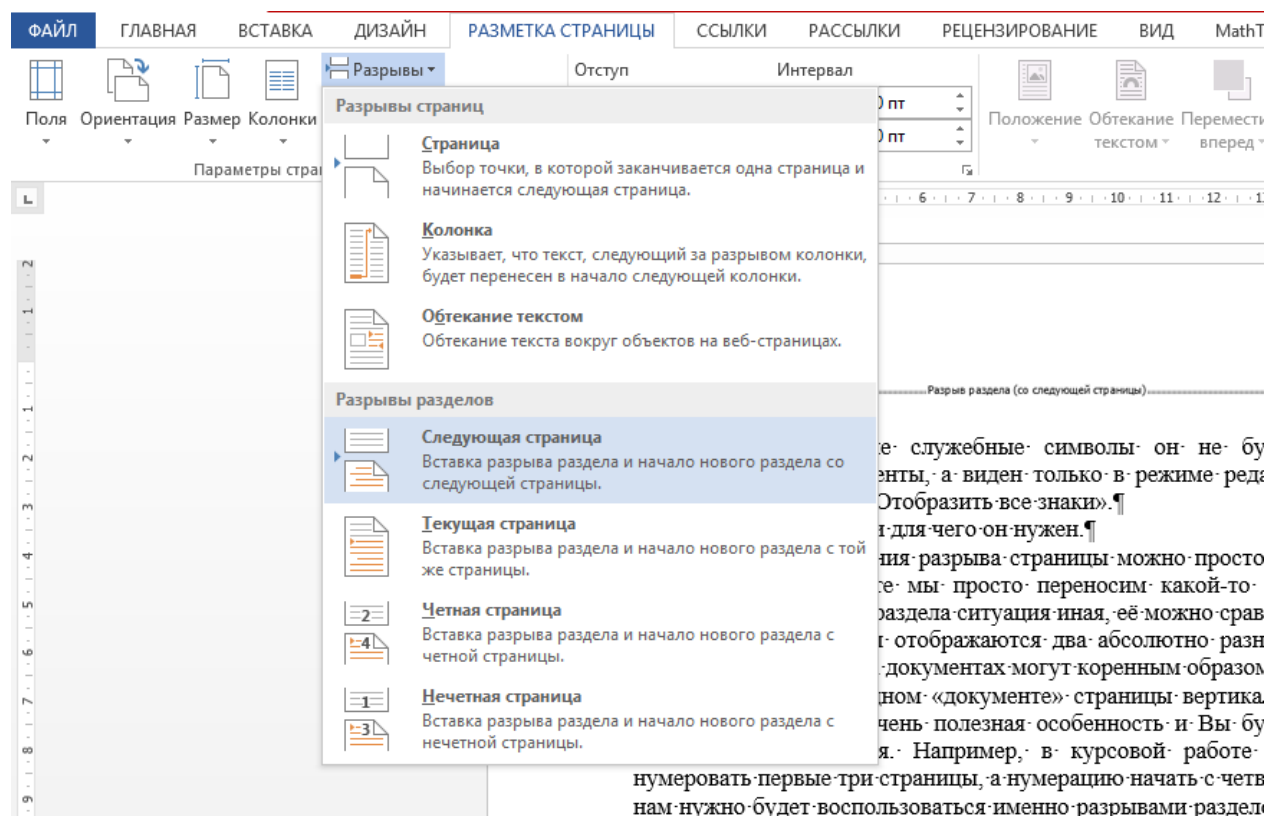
ФАЙЛ ГЛАВНАЯ ВСТАВКА ДИЗАЙН РАЗМЕТКА СТРАНИЦЫ ССЫЛКИ РАССЫЛКИ РЕЦЕНЗИРОВАНИЕ ВИД MathT

Поля Ориентация Размер Колонки

Разрывы

Отступ Интервал

0 пт
0 пт

Положение Обтекание текстом Перемести вперед

Параметры стра

Разрывы страниц

Страница
Выбор точки, в которой заканчивается одна страница и начинается следующая страница.

Колонка
Указывает, что текст, следующий за разрывом колонки, будет перенесен в начало следующей колонки.

Обтекание текстом
Обтекание текста вокруг объектов на веб-страницах.

Разрывы разделов

Следующая страница
Вставка разрыва раздела и начало нового раздела со следующей страницы.

Текущая страница
Вставка разрыва раздела и начало нового раздела с той же страницы.

Четная страница
Вставка разрыва раздела и начало нового раздела с четной страницы.

Нечетная страница
Вставка разрыва раздела и начало нового раздела с нечетной страницы.

Разрыв раздела (со следующей страницы)

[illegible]е служебные символы он не бу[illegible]
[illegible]енты, а виден только в режиме реда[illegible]
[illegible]Отобразить все знаки».¶
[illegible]и для чего он нужен.¶
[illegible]ния разрыва страницы можно просто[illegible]
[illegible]те мы просто переносим какой-то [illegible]
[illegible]раздела ситуация иная, её можно срав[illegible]
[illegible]и отображаются два абсолютно разн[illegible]
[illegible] документах могут коренным образом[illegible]
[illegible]дном «документе» страницы вертика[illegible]
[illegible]чень полезная особенность и Вы бу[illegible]
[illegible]я. Например, в курсовой работе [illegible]
нумеровать первые три страницы, а нумерацию начать с четв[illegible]
нам нужно будет воспользоваться именно разрывами раздел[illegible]